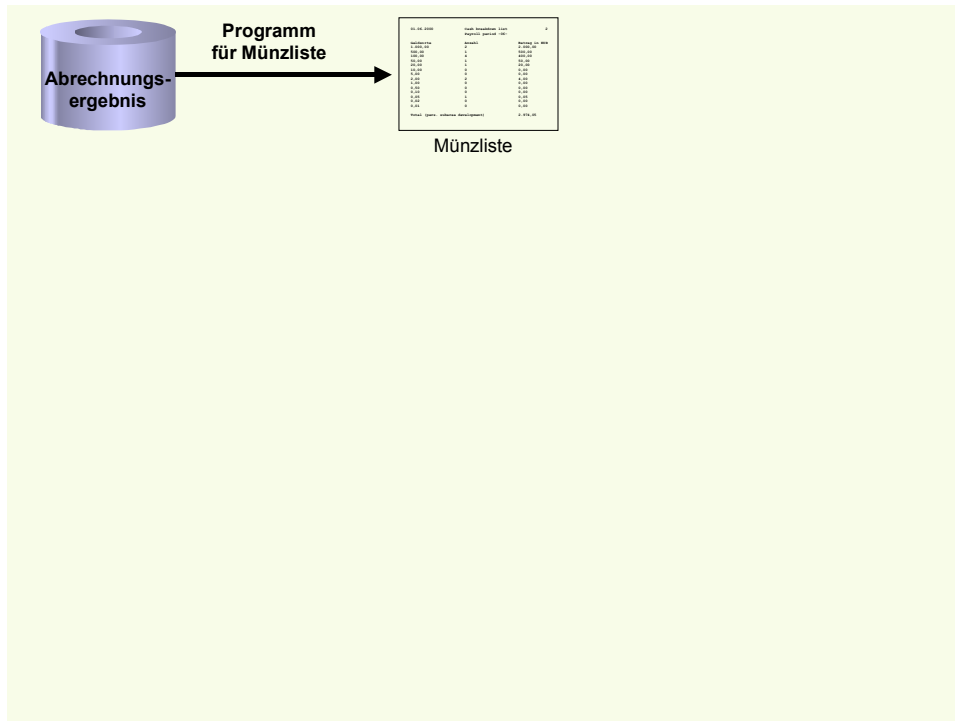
Abrechnungsergebnis

Programm für Münzliste

01.06.2000 Cash breakdown list 2
Payroll period -06-

Geldwerte Anzahl Betrag in EUR
1.000,00 2 2.000,00
500,00 1 500,00
100,00 4 400,00
50,00 1 50,00
20,00 1 20,00
10,00 0 0,00
5,00 0 0,00
2,00 2 4,00
1,00 0 0,00
0,50 0 0,00
0,10 0 0,00
0,05 1 0,05
0,02 0 0,00
0,01 0 0,00

Total (pers. scheme development) 2.974,05

Münzliste